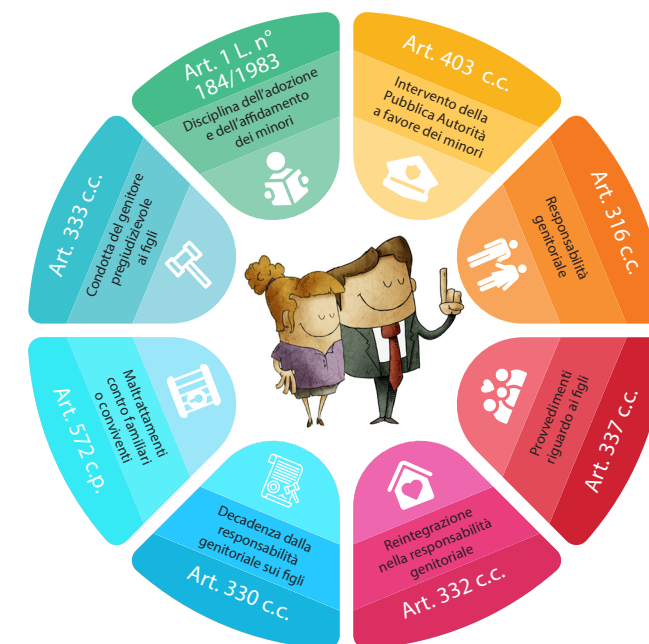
Art. 1 L. n° 184/1983
Disciplina dell'adozione e dell'affidamento dei minori

Art. 403 c.c.
Intervento della Pubblica Autorità a favore dei minori

Art. 316 c.c.
Responsabilità genitoriale

Art. 337 c.c.
Provvedimenti riguardo ai figli

Art. 332 c.c.
Reintegrazione nella responsabilità genitoriale

Art. 330 c.c.
Decadenza dalla responsabilità genitoriale sui figli

Art. 572 c.p.
Maltrattamenti contro familiari o conviventi

Art. 333 c.c.
Condotta del genitore pregiudizievole ai figli